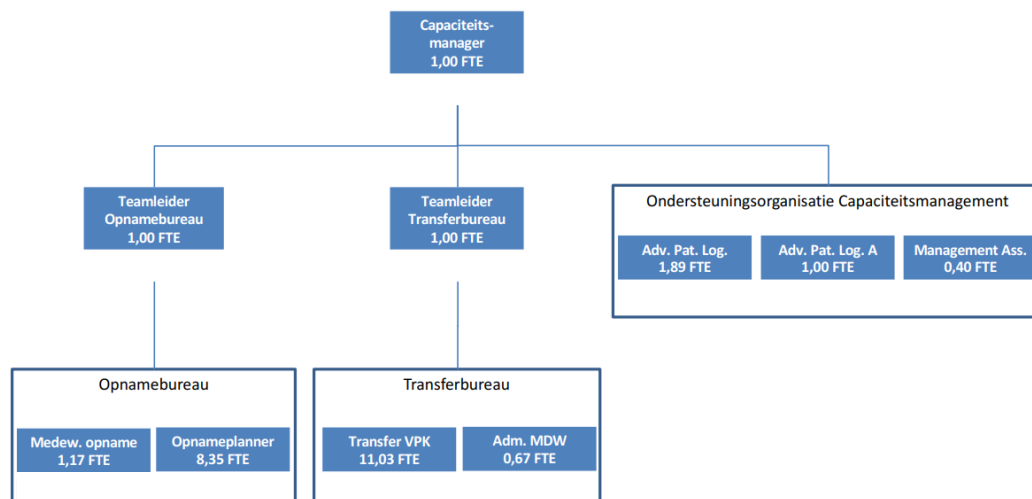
Capaciteits-manager
1,00 FTE

Teamleider Opnamebureau
1,00 FTE

Teamleider Transferbureau
1,00 FTE

Ondersteuningsorganisatie Capaciteitsmanagement

Adv. Pat. Log.
1,89 FTE

Adv. Pat. Log. A
1,00 FTE

Management Ass.
0,40 FTE

Opnamebureau

Medew. opname
1,17 FTE

Opnameplanner
8,35 FTE

Transferbureau

Transfer VPK
11,03 FTE

Adm. MDW
0,67 FTE